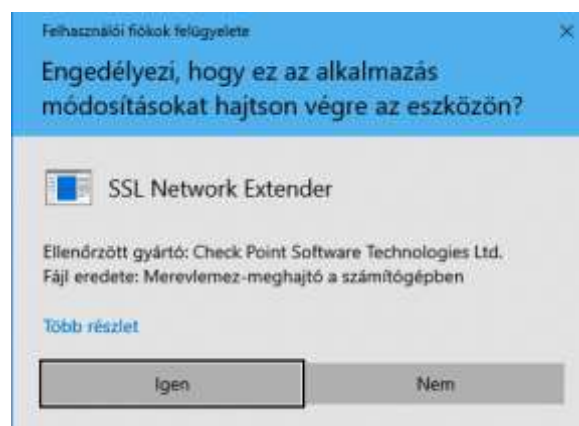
Felhasználói fiókok felügyelete

×

Engedélyezi, hogy ez az alkalmazás módosításokat hajtson végre az eszközön?

SSL Network Extender

Ellenőrzött gyártó: Check Point Software Technologies Ltd.
Fájl eredete: Merevlemez-meghajtó a számítógépben

Több részlet

Igen

Nem